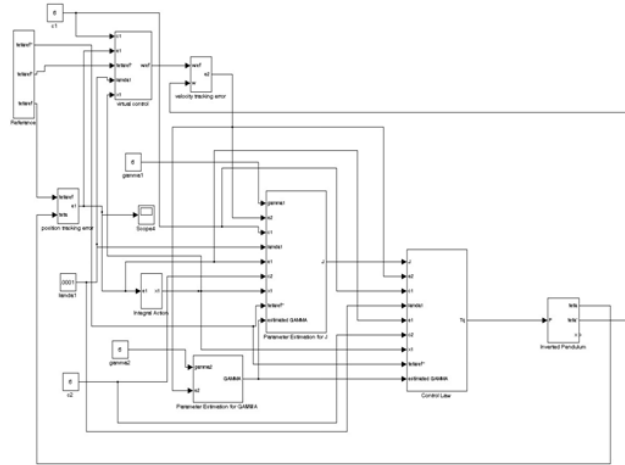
6
c1
tetad*
tetad*'
tetad*''
Reference
c1
e1
tetad*'
landa1
v1
virtual control
vref
vref
x2
velocity tracking error
e2
6
gamma1
tetad*
teta
e1
position tracking error
Scope4
gamma1
e2
c1
landa1
e1
z1
z2
tetad*''
estimated GAMMA
Parameter Estimation for J
J
.0001
landa1
e1
v1
Integral Action
J
e2
c1
landa1
e1
z1
z2
v1
tetad*''
estimated GAMMA
Control Law
Tc
F
teta
teta'
Inverted Pendulum
6
gamma2
gamma2
e2
GAMMA
Parameter Estimation for GAMMA
6
c2